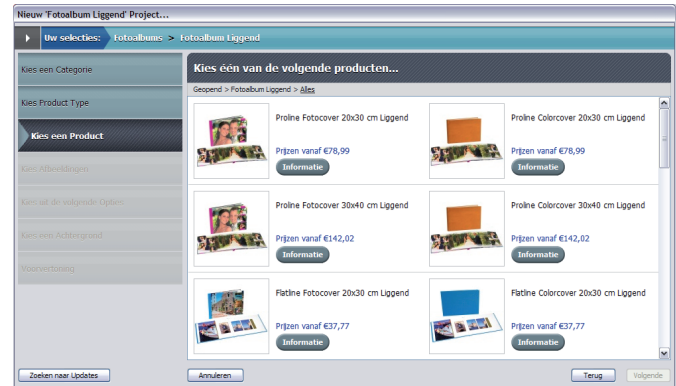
Nieuw 'Fotoalbum Liggend' Project...

Uw selecties: Fotoalbums > Fotoalbum Liggend

Kies een Categorie

Kies Product Type

Kies een Product

Kies Afbeeldingen

Kies uit de volgende Opties

Kies een Achtergrond

Voorvertoning

Kies één van de volgende producten...

Geopend > Fotoalbum Liggend > Alles

Proline Fotocover 20x30 cm Liggend

Prijzen vanaf €78,99

Informatie

Proline Colorcover 20x30 cm Liggend

Prijzen vanaf €78,99

Informatie

Proline Fotocover 30x40 cm Liggend

Prijzen vanaf €142,02

Informatie

Proline Colorcover 30x40 cm Liggend

Prijzen vanaf €142,02

Informatie

Flatline Fotocover 20x30 cm Liggend

Prijzen vanaf €37,77

Informatie

Flatline Colorcover 20x30 cm Liggend

Prijzen vanaf €37,77

Informatie

Zoeken naar Updates

Annuleren

Terug

Volgende